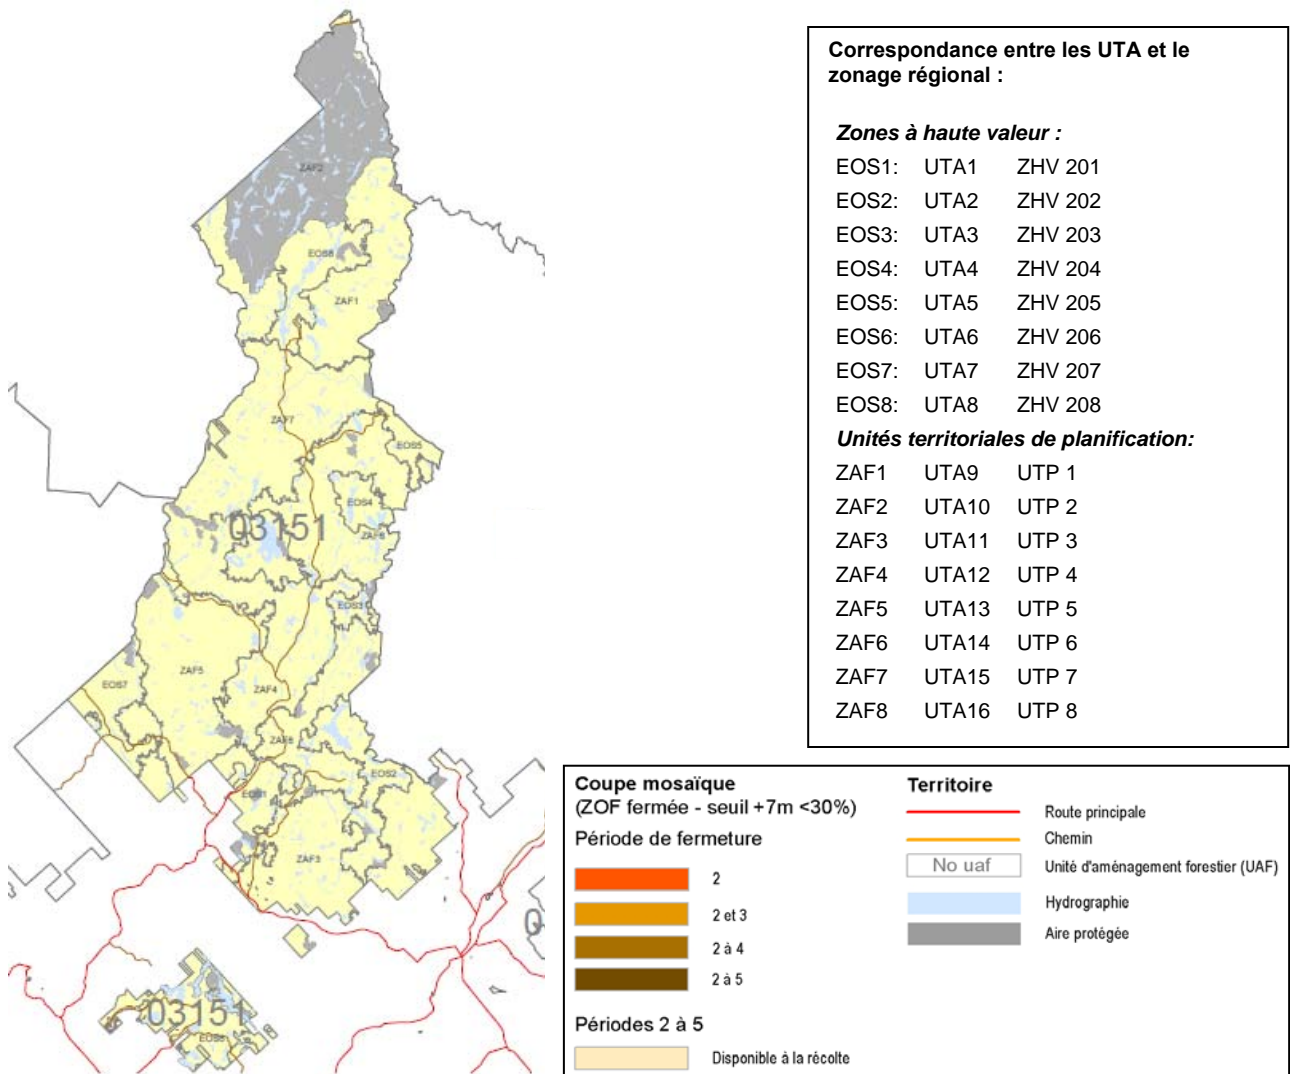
ZAF2
EOS8
ZAF1
ZAF7
EOS5
EOS4
03151
ZAF6
EOS3
ZAF5
EOS7
ZAF4
ZAF8
EOS2
EOS1
ZAF3
03151
EOS6

Correspondance entre les UTA et le zonage régional :

*Zones à haute valeur :*

EOS1: UTA1 ZHV 201
EOS2: UTA2 ZHV 202
EOS3: UTA3 ZHV 203
EOS4: UTA4 ZHV 204
EOS5: UTA5 ZHV 205
EOS6: UTA6 ZHV 206
EOS7: UTA7 ZHV 207
EOS8: UTA8 ZHV 208

*Unités territoriales de planification:*

ZAF1 UTA9 UTP 1
ZAF2 UTA10 UTP 2
ZAF3 UTA11 UTP 3
ZAF4 UTA12 UTP 4
ZAF5 UTA13 UTP 5
ZAF6 UTA14 UTP 6
ZAF7 UTA15 UTP 7
ZAF8 UTA16 UTP 8

Coupe mosaïque
(ZOF fermée - seuil +7m <30%)
Période de fermeture
2
2 et 3
2 à 4
2 à 5
Périodes 2 à 5
Disponible à la récolte

Territoire
Route principale
Chemin
No uaf
Unité d'aménagement forestier (UAF)
Hydrographie
Aire protégée